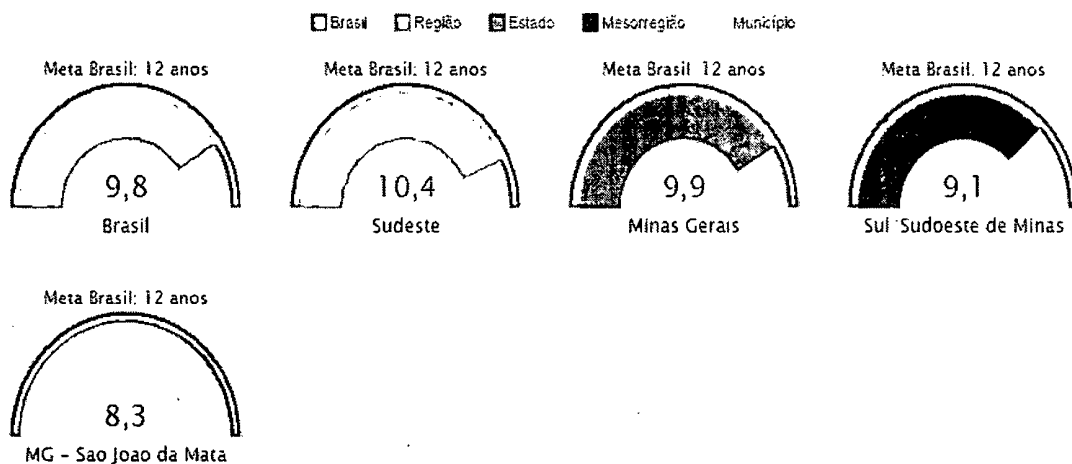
Brasil Região Estado Mesorregião Município

Meta Brasil: 12 anos
9,8
Brasil

Meta Brasil: 12 anos
10,4
Sudeste

Meta Brasil: 12 anos
9,9
Minas Gerais

Meta Brasil: 12 anos
9,1
Sul Sudoeste de Minas

Meta Brasil: 12 anos
8,3
MG - Sao Joao da Mata